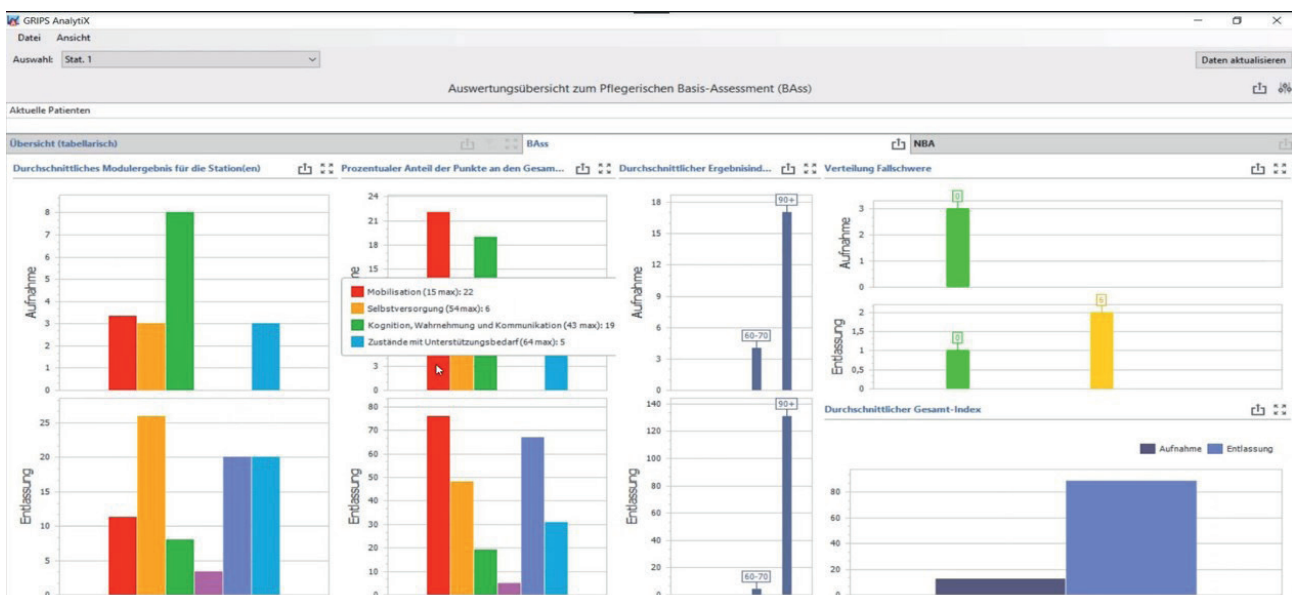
GRIPS AnalytiX

Datei Ansicht

Auswahl: Stat. 1

Daten aktualisieren

Auswertungsübersicht zum Pflegerischen Basis-Assessment (BAss)

Aktuelle Patienten

Übersicht (tabellarisch)

BAss

NBA

Durchschnittliches Modulergebnis für die Station(en)

Aufnahme

0 1 2 3 4 5 6 7 8

Entlassung

0 5 10 15 20 25

Prozentualer Anteil der Punkte an den Gesam...

24 21 18 15 3

Mobilisation (15 max): 22
Selbstversorgung (54max): 6
Kognition, Wahrnehmung und Kommunikation (43 max): 19
Zustände mit Unterstützungsbedarf (64 max): 5

Entlassung

0 10 20 30 40 50 60 70 80

Durchschnittlicher Ergebnisind...

Aufnahme

0 3 6 9 12 15 18

60-70

90+

Entlassung

0 20 40 60 80 100 120 140

60-70

90+

Verteilung Fallschwere

Aufnahme

0 1 2 3

8

Entlassung

0 0,5 1 1,5 2

8

5

Durchschnittlicher Gesamt-Index

Aufnahme Entlassung

0 20 40 60 80